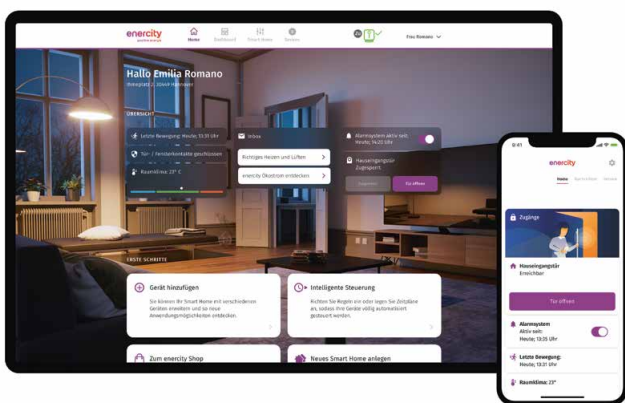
enercity
Home
Dashboard
Smart Home
Service
Frau Romano

Hallo Emilia Romano
Beispielstr. 2, 30449 Hannover

ÜBERSICHT
Letzte Bewegung: Heute, 13:31 Uhr
Tür- / Fensterkontakte geschlossen
Raumklima: 21° C

Inbox
Richtiges Heizen und Lüften
enercity Ökostrom entdecken

Alarmsystem aktiv seit: Heute, 14:20 Uhr

Hauseingangstür Zugesperrt
Tür öffnen

ERSTE SCHRITTE
Gerät hinzufügen
Sie können Ihr Smart Home mit verschiedenen Geräten erweitern und so neue Anwendungsmöglichkeiten entdecken.

Intelligente Steuerung
Richten Sie Regeln ein oder legen Sie Zeitpläne an, sodass Ihre Geräte völlig automatisiert gesteuert werden.

Zum enercity Shop
Neues Smart Home anlegen

9:41
enercity
Home
Zugänge
Hauseingangstür
Erreichbar
Tür öffnen
Alarmsystem
Aktiv seit:
Heute, 13:35 Uhr
Letzte Bewegung:
Heute, 13:31 Uhr
Raumklima: 21°